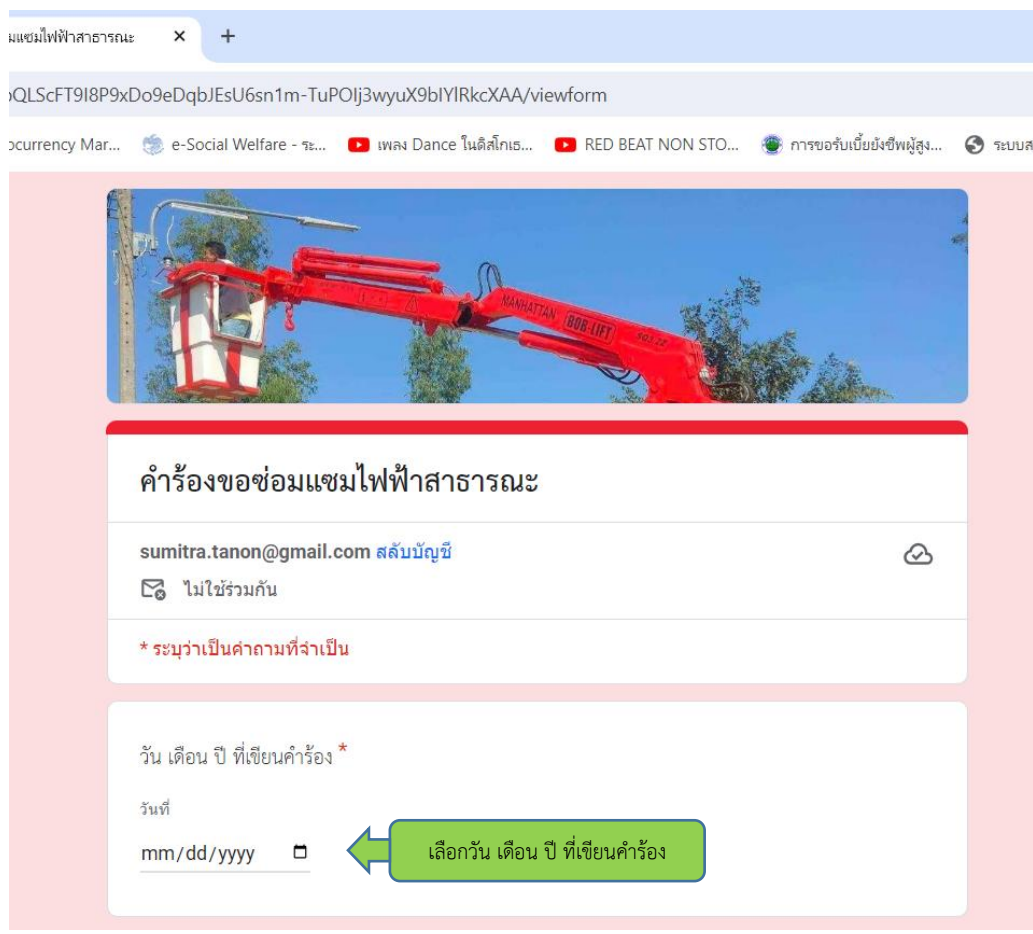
มแซมไฟฟ้าสาธารณะ ✕ +

oQLScFT9I8P9xDo9eDqbJEsU6sn1m-TuPOIj3wyuX9bIYlRkcXAA/viewform

ocurrency Mar... e-Social Welfare - ระ... เพลง Dance ในดิสโกเธ... RED BEAT NON STO... การขอรับเบี้ยยังชีพผู้สูง... ระบบส

MANHATTAN BOB-LIFT

คำร้องขอซ่อมแซมไฟฟ้าสาธารณะ

sumitra.tanon@gmail.com สลับบัญชี

ไม่ใช้ร่วมกัน

* ระบุว่าเป็นคำถามที่จำเป็น

วัน เดือน ปี ที่เขียนคำร้อง *

วันที่

mm/dd/yyyy

เลือกวัน เดือน ปี ที่เขียนคำร้อง